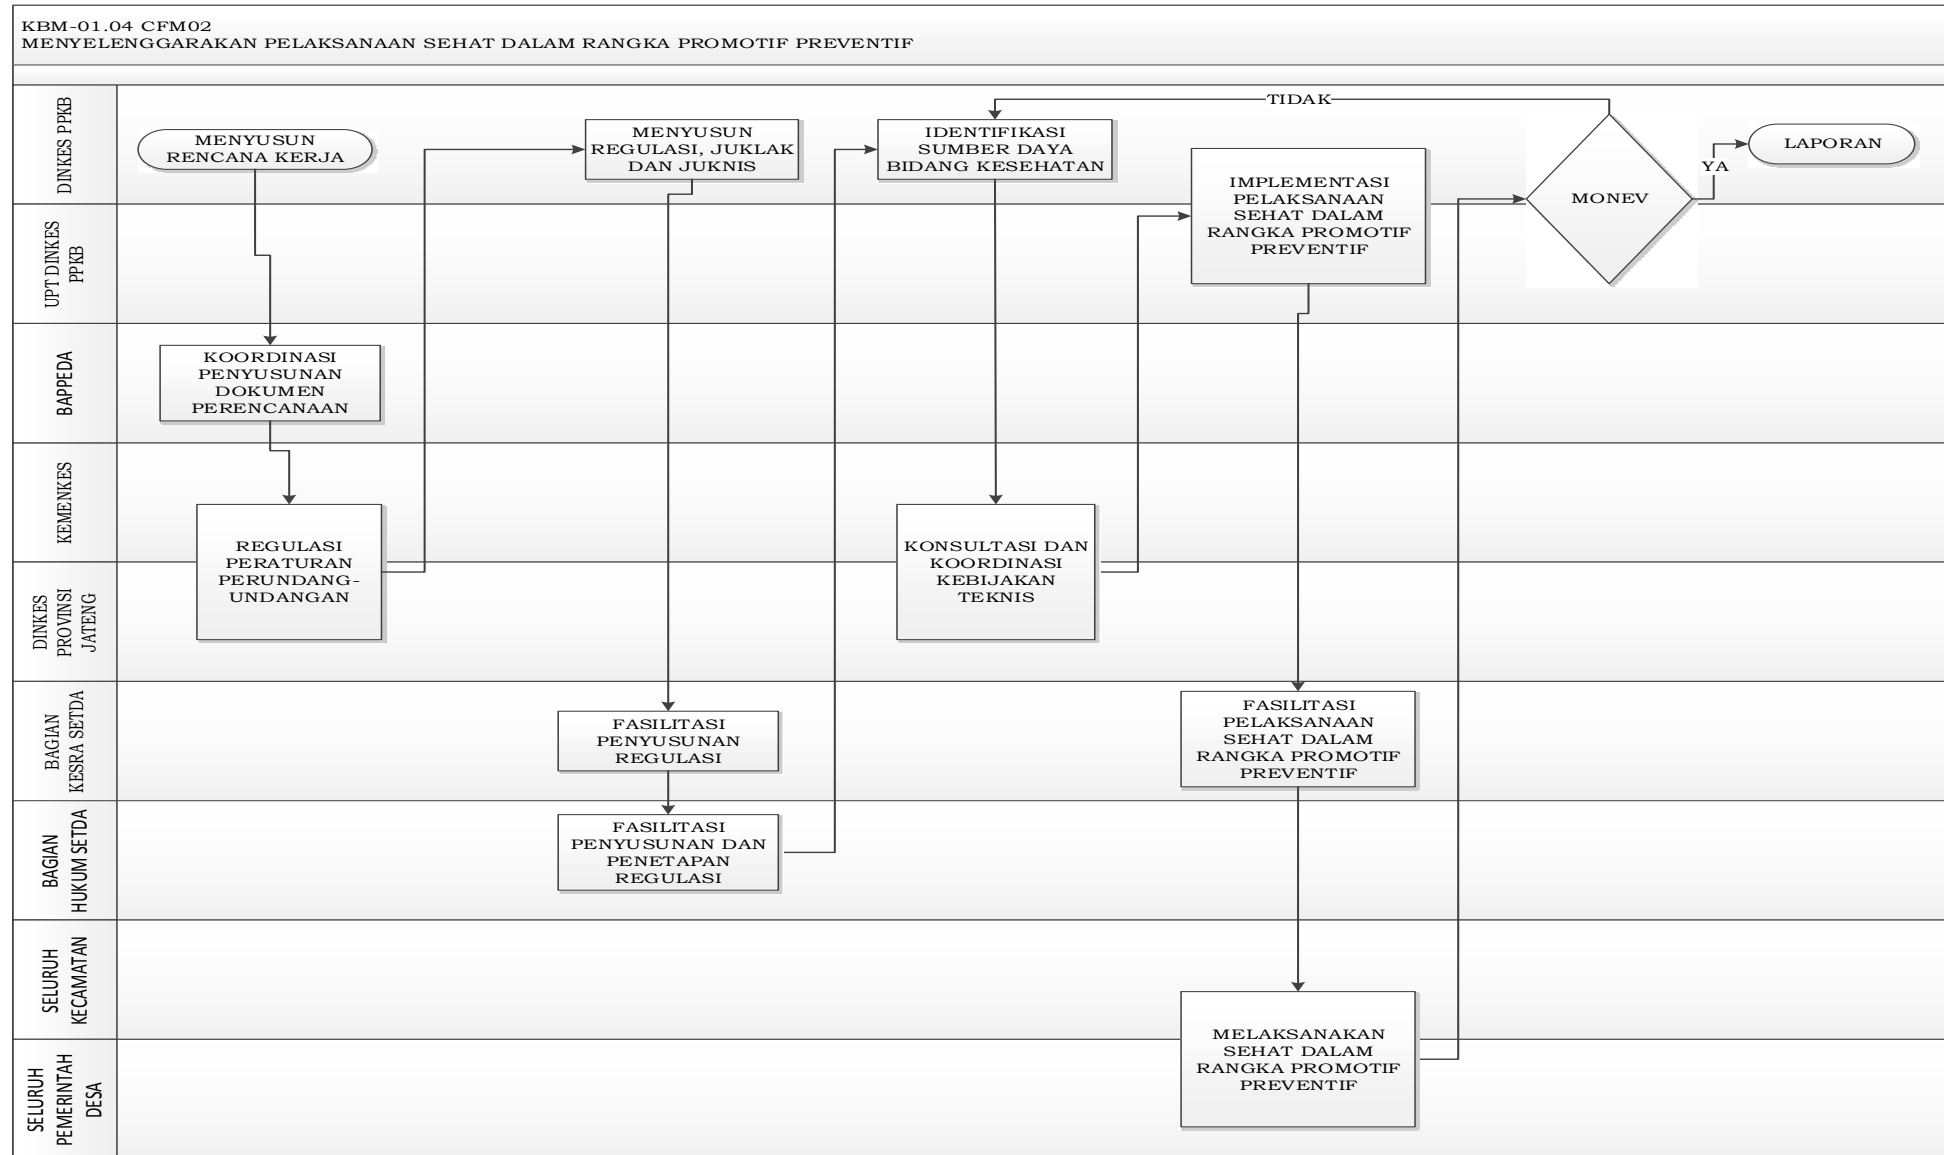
KBM-01.04 CFM02
MENYELENGGARAKAN PELAKSANAAN SEHAT DALAM RANGKA PROMOTIF PREVENTIF

DINKES PPKB

MENYUSUN RENCANA KERJA

MENYUSUN REGULASI, JUKLAK DAN JUKNIS

IDENTIFIKASI SUMBER DAYA BIDANG KESEHATAN

TIDAK

IMPLEMENTASI PELAKSANAAN SEHAT DALAM RANGKA PROMOTIF PREVENTIF

MONEV

YA

LAPORAN

UPT DINKES PPKB

BAPPEDA

KOORDINASI PENYUSUNAN DOKUMEN PERENCANAAN

KEMENKES

REGULASI PERATURAN PERUNDANG-UNDANGAN

KONSULTASI DAN KOORDINASI KEBIJAKAN TEKNIS

DINKES PROVINSI JATENG

BAGIAN KESRA SETDA

FASILITASI PENYUSUNAN REGULASI

FASILITASI PELAKSANAAN SEHAT DALAM RANGKA PROMOTIF PREVENTIF

BAGIAN HUKUM SETDA

FASILITASI PENYUSUNAN DAN PENETAPAN REGULASI

SELURUH KECAMATAN

SELURUH PEMERINTAH DESA

MELAKSANAKAN SEHAT DALAM RANGKA PROMOTIF PREVENTIF